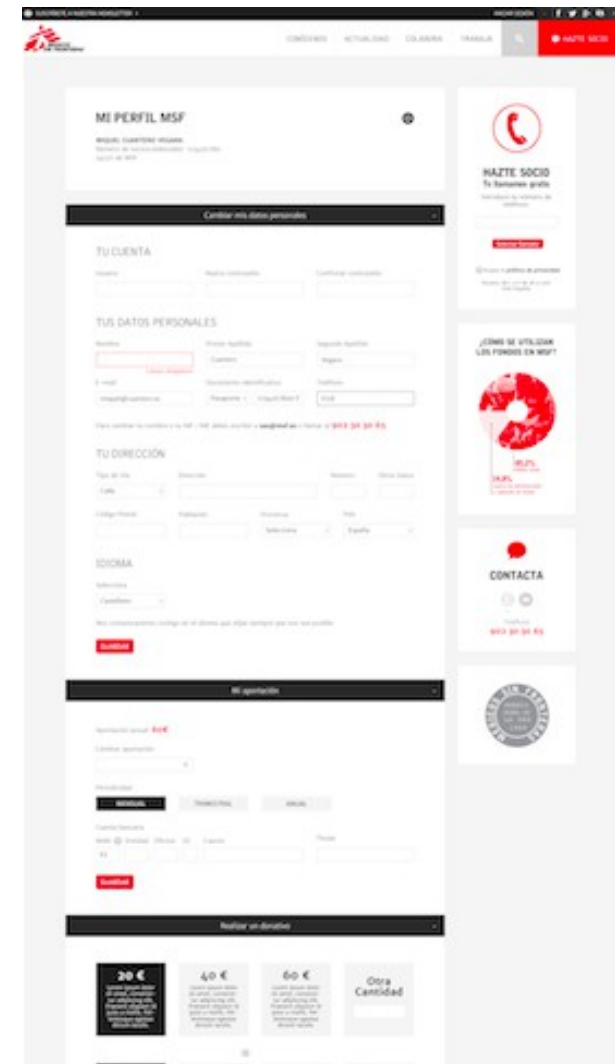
SUSCRÍBETE A NUESTRA NEWSLETTER

CONÓCENOS ACTUALIDAD COLABORA TRABAJA

HAZTE SOCIO

MI PERFIL MSF

MIQUEL CUARTERO VEGARA

Cambiar mis datos personales

TU CUENTA

Usuario Nueva contraseña Confirmar contraseña

TUS DATOS PERSONALES

Nombre Primer Apellido Segundo Apellido

Cuartero Vegara

E-mail Documento identificativo Teléfono

Pasaporte

Para cambiar tu nombre o tu NIF / NIE debes escribir a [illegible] o llamar al 902 30 30 45

TU DIRECCIÓN

Tipo de vía Dirección Número Otros datos

Calle

Código Postal Población Provincia País

Selecciona España

IDIOMA

Selecciona

Castellano

Guardar

Mi aportación

Aportación actual: 8€

Cambiar aportación

Periodicidad

MENSUAL TRIMESTRAL ANUAL

Cuenta bancaria

IBAN Entidad Oficina DC Cuenta

ES

Guardar

Realizar un donativo

20 €

40 €

60 €

Otra Cantidad

HAZTE SOCIO

Te llamamos gratis

Enviar

¿CÓMO SE UTILIZAN LOS FONDOS EN MSF?

95,2%

CONTACTA

902 30 30 45

MÉDICOS SIN FRONTERAS